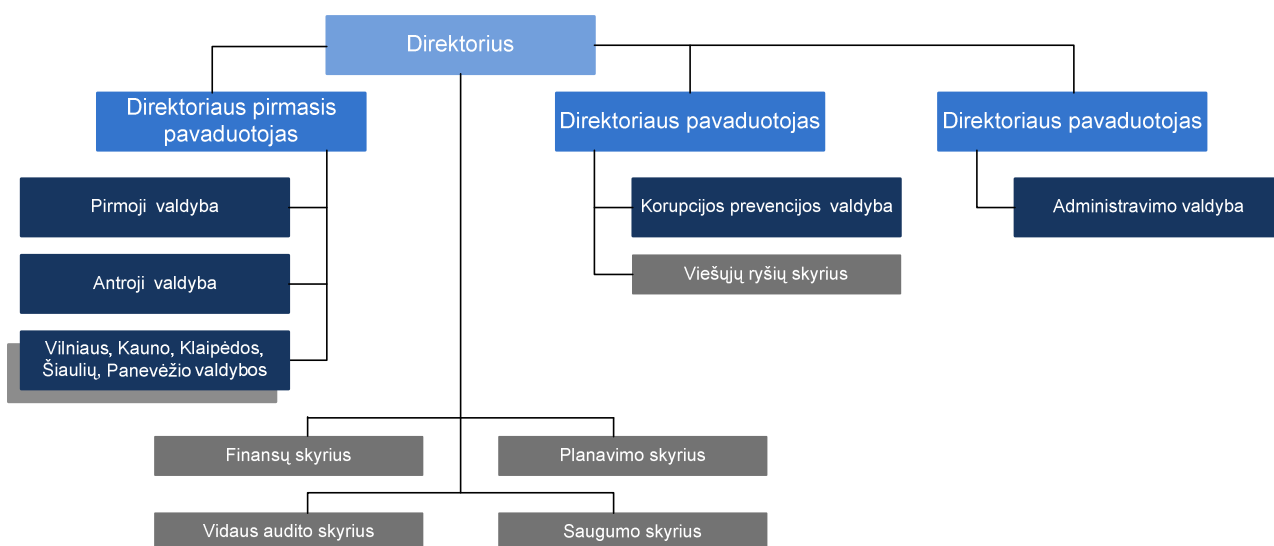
Direktorius

Direktoriaus pirmasis pavaduotojas

Pirmoji valdyba

Antroji valdyba

Vilniaus, Kauno, Klaipėdos, Šiaulių, Panevėžio valdybos

Direktoriaus pavaduotojas

Korupcijos prevencijos valdyba

Viešųjų ryšių skyrius

Direktoriaus pavaduotojas

Administravimo valdyba

Finansų skyrius

Planavimo skyrius

Vidaus audito skyrius

Saugumo skyrius